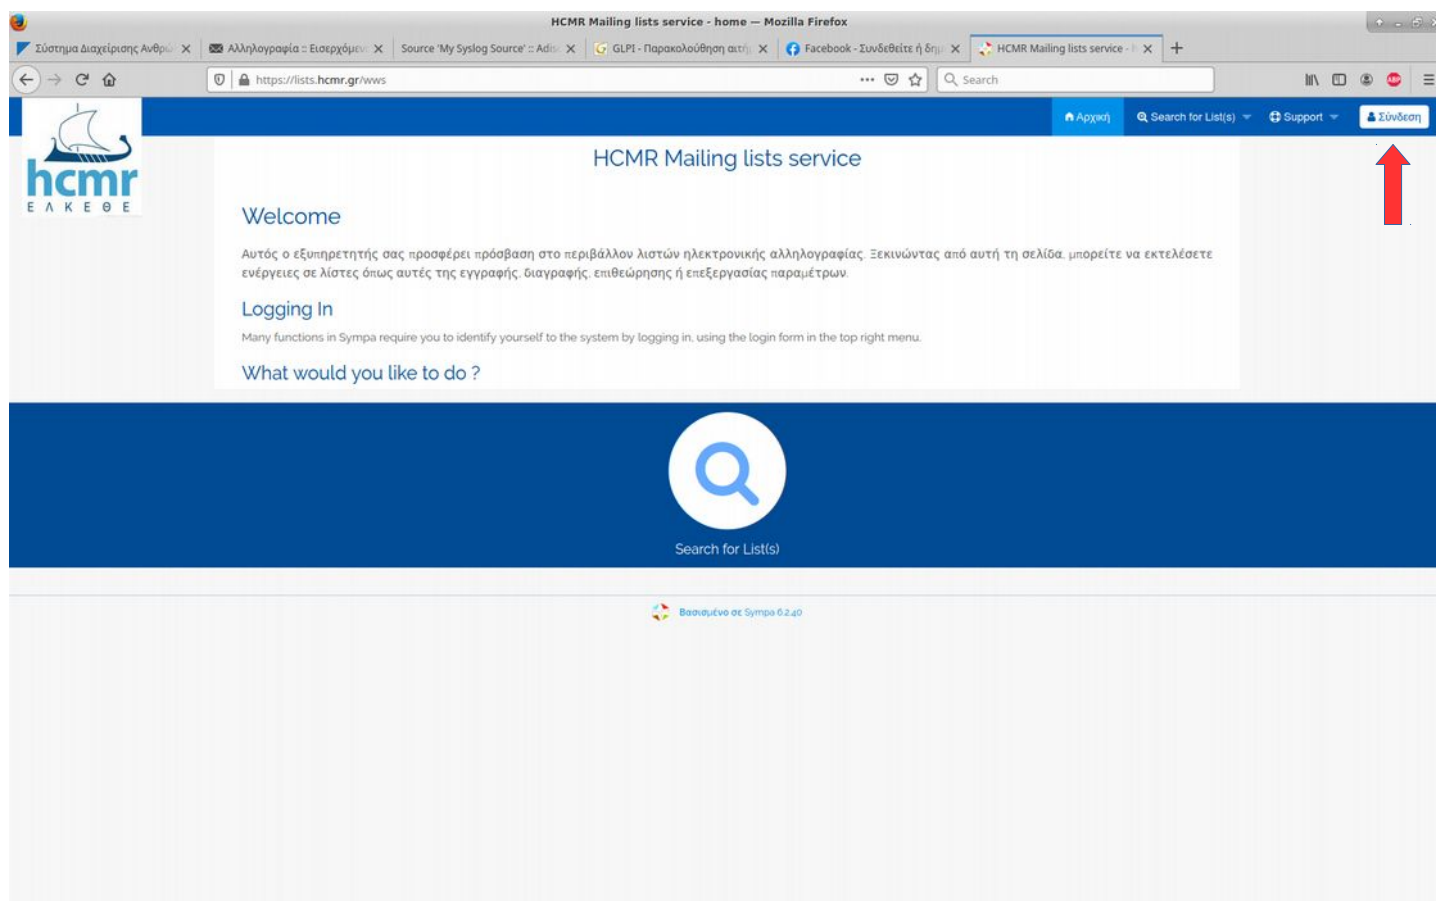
HCMR Mailing lists service - home — Mozilla Firefox

Σύστημα Διαχείρισης Ανθρώ
Αλληλογραφία :: Εισερχόμεν
Source 'My Syslog Source' :: Adm
GLPI - Παρακολούθηση αιτή
Facebook - Συνδεθείτε ή δημ
HCMR Mailing lists service -

https://lists.hcmr.gr/wws

Search

hcmr
ΕΛΚΕΘΕ

Αρχική
Search for List(s)
Support
Σύνδεση

HCMR Mailing lists service

Welcome

Αυτός ο εξυπηρετητής σας προσφέρει πρόσβαση στο περιβάλλον λιστών ηλεκτρονικής αλληλογραφίας. Ξεκινώντας από αυτή τη σελίδα, μπορείτε να εκτελέσετε ενέργειες σε λίστες όπως αυτές της εγγραφής, διαγραφής, επιθεώρησης ή επεξεργασίας παραμέτρων.

Logging In

Many functions in Sympa require you to identify yourself to the system by logging in, using the login form in the top right menu.

What would you like to do ?

Search for List(s)

Βασισμένο σε Sympa 6.2.40